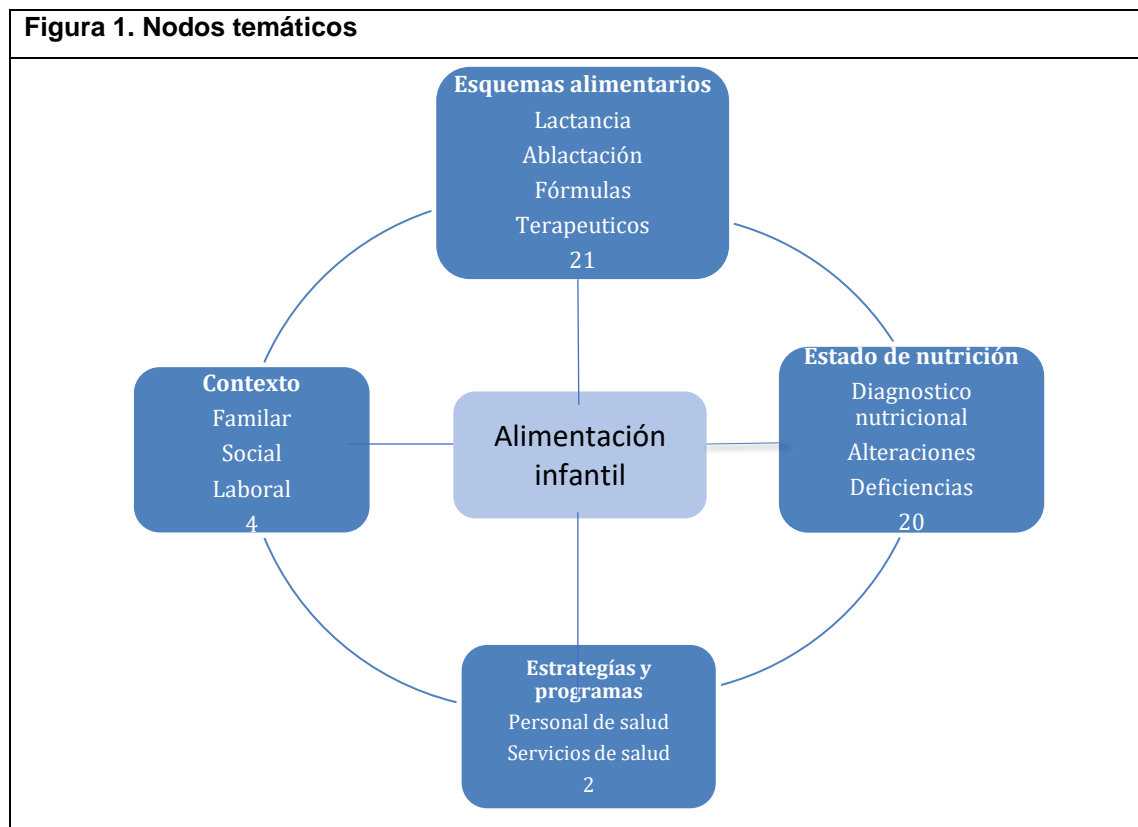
Figura 1. Nodos temáticos

Esquemas alimentarios
Lactancia
Ablactación
Fórmulas
Terapeuticos
21

Contexto
Familar
Social
Laboral
4

Alimentación infantil

Estado de nutrición
Diagnostico nutricional
Alteraciones
Deficiencias
20

Estrategías y programas
Personal de salud
Servicios de salud
2